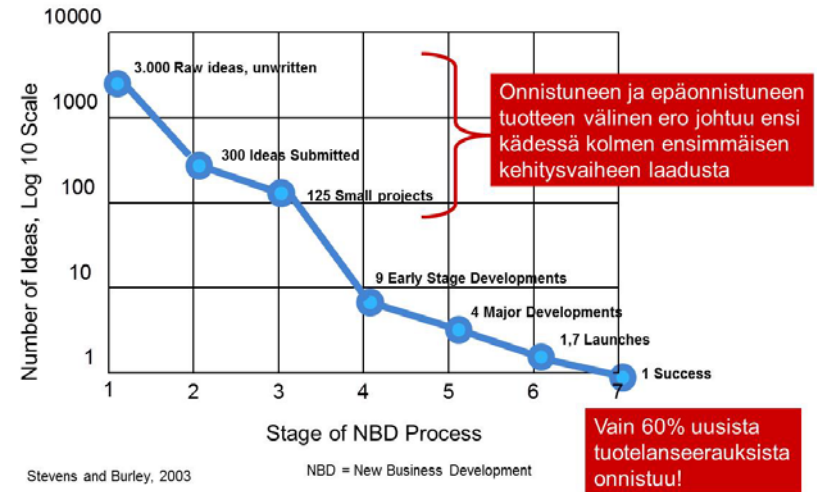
10000

1000

100

10

1

Number of Ideas, Log 10 Scale

3.000 Raw ideas, unwritten

300 Ideas Submitted

125 Small projects

9 Early Stage Developments

4 Major Developments

1,7 Launches

1 Success

Onnistuneen ja epäonnistuneen tuotteen välinen ero johtuu ensi kädessä kolmen ensimmäisen kehitysvaiheen laadusta

1 2 3 4 5 6 7

Stage of NBD Process

Vain 60% uusista tuotelanseerauksista onnistuu!

Stevens and Burley, 2003

NBD = New Business Development